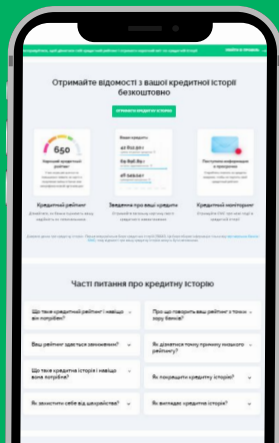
Отримайте відомості з вашої кредитної історії безкоштовно

ОТРИМАТИ КРЕДИТНУ ІСТОРІЮ

650

Кредитний рейтинг

Зведення про ваші кредити

Кредитний моніторинг

Часті питання про кредитну історію

Що таке кредитний рейтинг і навіщо він потрібен?

Про що говорить мій рейтинг з точки зору банків?

Ваш рейтинг здається заниженим?

Як дізнатися точну причину низького рейтингу?

Що таке кредитна історія і навіщо вона потрібна?

Як покращити кредитну історію?

Як захистити себе від шахраїв?

Як виглядає кредитна історія?